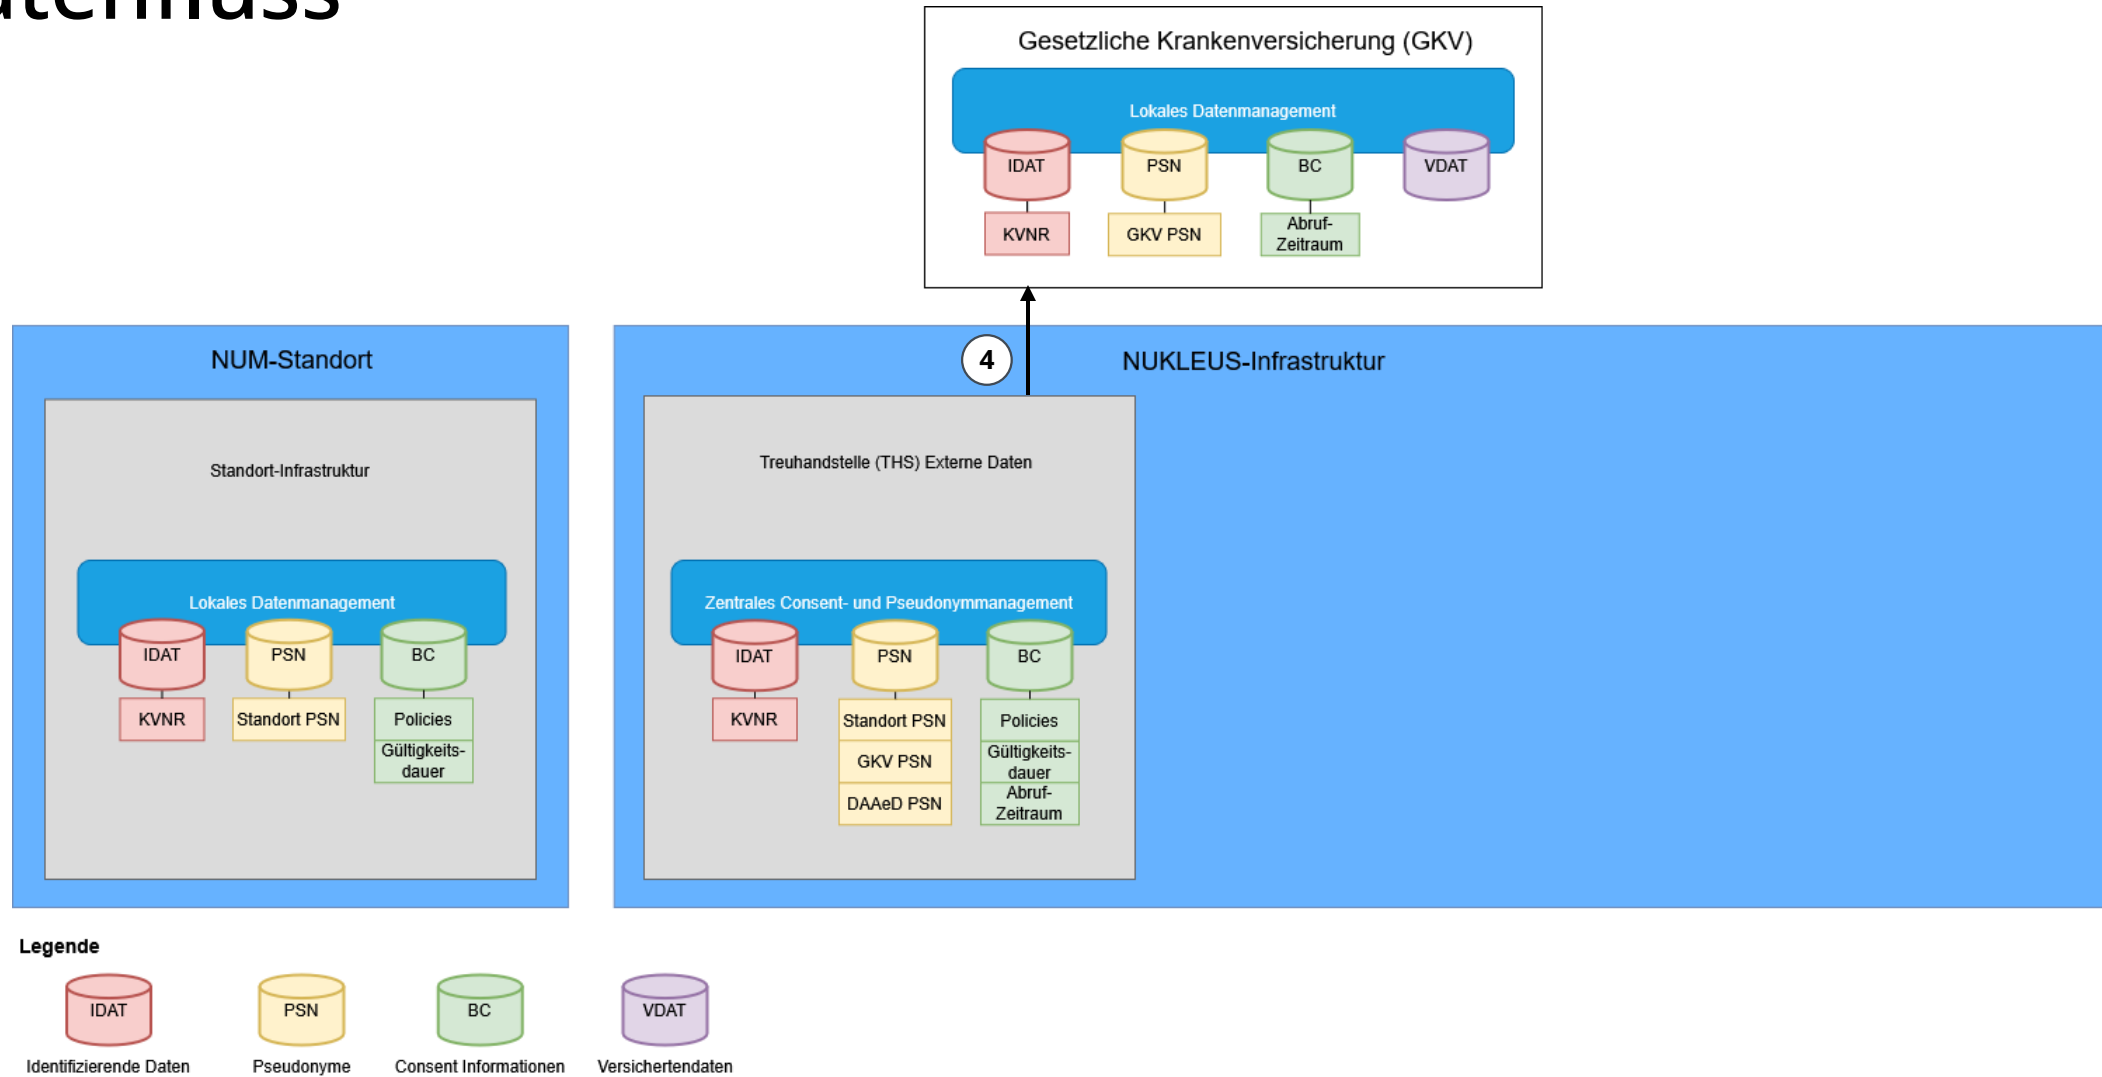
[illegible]tenfluss

Gesetzliche Krankenversicherung (GKV)

Lokales Datenmanagement

IDAT
KVNR

PSN
GKV PSN

BC
Abruf-Zeitraum

VDAT

4

NUM-Standort

Standort-Infrastruktur

Lokales Datenmanagement

IDAT
KVNR

PSN
Standort PSN

BC
Policies
Gültigkeitsdauer

NUKLEUS-Infrastruktur

Treuhandstelle (THS) Externe Daten

Zentrales Consent- und Pseudonymmanagement

IDAT
KVNR

PSN
Standort PSN
GKV PSN
DAAeD PSN

BC
Policies
Gültigkeitsdauer
Abruf-Zeitraum

Legende

IDAT
Identifizierende Daten

PSN
Pseudonyme

BC
Consent Informationen

VDAT
Versichertendaten